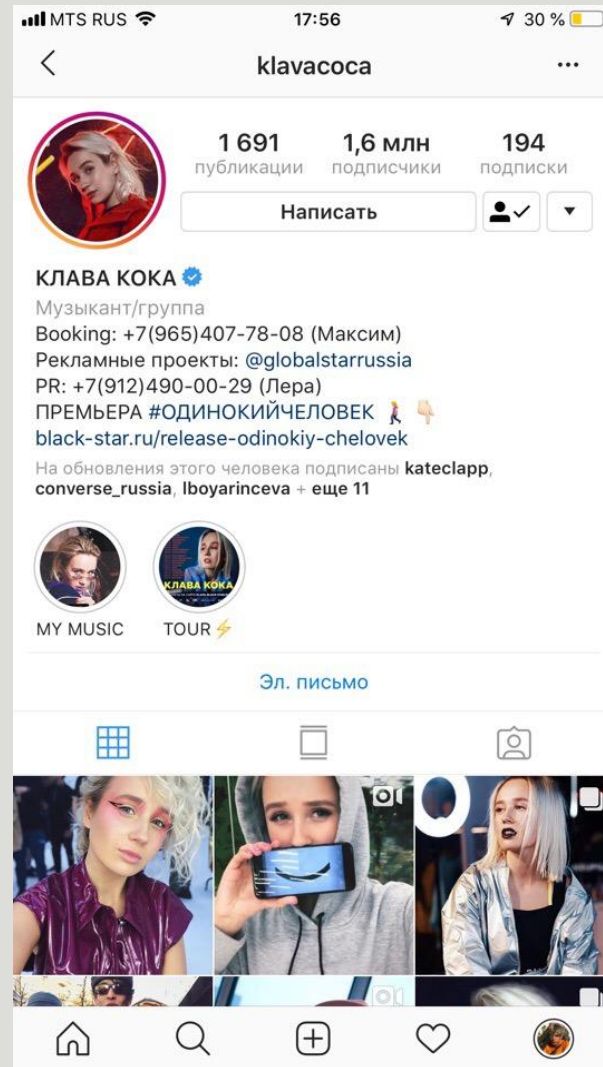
MTS RUS 17:56 30 %

klavacoca

1 691 публикации
1,6 млн подписчики
194 подписки

Написать

КЛАВА КОКА
Музыкант/группа
Booking: +7(965)407-78-08 (Максим)
Рекламные проекты: @globalstarrussia
PR: +7(912)490-00-29 (Лера)
ПРЕМЬЕРА #ОДИНОКИЙЧЕЛОВЕК 🚶‍♀️👇🏻
black-star.ru/release-odinokiy-chelovek
На обновления этого человека подписаны kateclapp, converse_russia, lboyarinceva + еще 11

КЛАВА КОКА

MY MUSIC
TOUR⚡

Эл. письмо